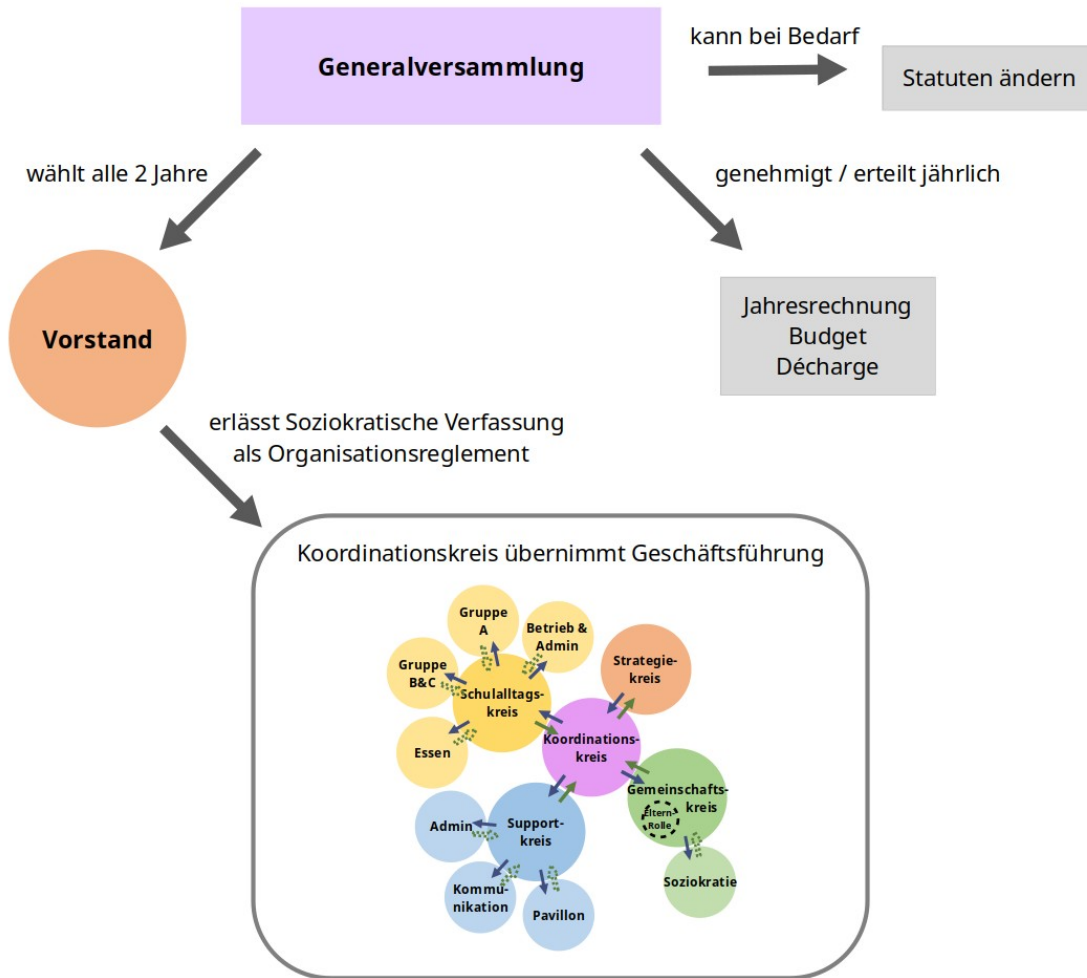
Generalversammlung

kann bei Bedarf

Statuten ändern

wählt alle 2 Jahre

genehmigt / erteilt jährlich

Vorstand

Jahresrechnung
Budget
Décharge

erlässt Soziokratische Verfassung als Organisationsreglement

Koordinationskreis übernimmt Geschäftsführung

Gruppe A

Betrieb & Admin

Gruppe B&C

Schulalltagskreis

Strategiekreis

Essen

Koordinationskreis

Gemeinschaftskreis

Eltern-Rolle

Admin

Supportkreis

Soziokratie

Kommunikation

Pavillon